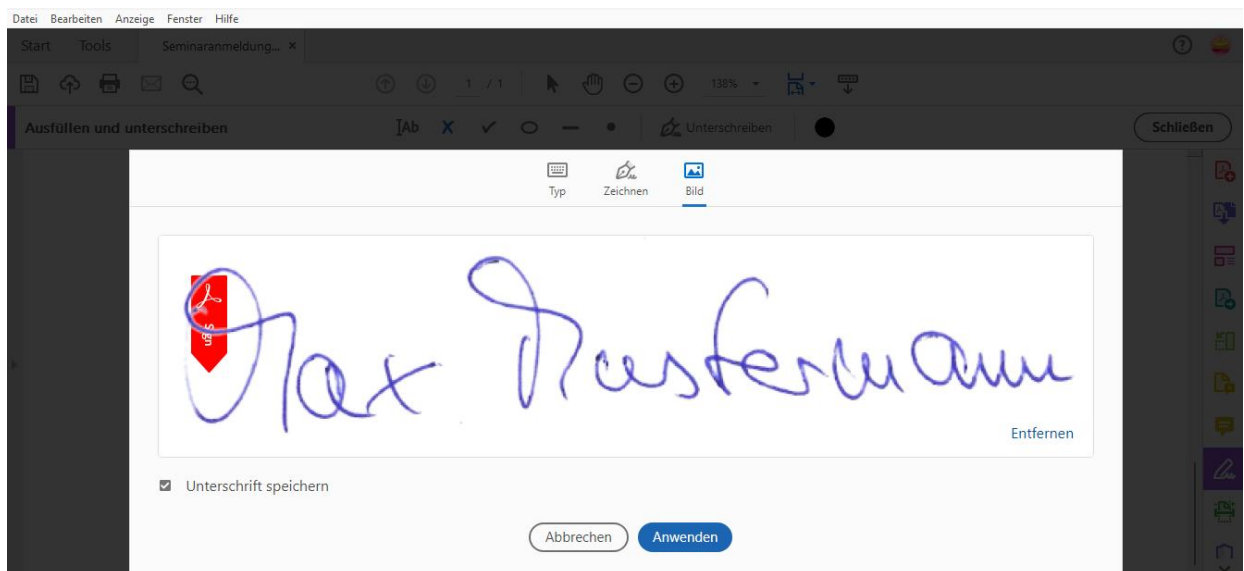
Datei Bearbeiten Anzeige Fenster Hilfe

Start Tools Seminaranmeldung... ×

1 / 1 138%

Ausfüllen und unterschreiben

Ab X ✓ Unterschreiben

Schließen

Typ Zeichnen Bild

Sign

Max Mustermann

Entfernen

Unterschrift speichern

Abbrechen Anwenden